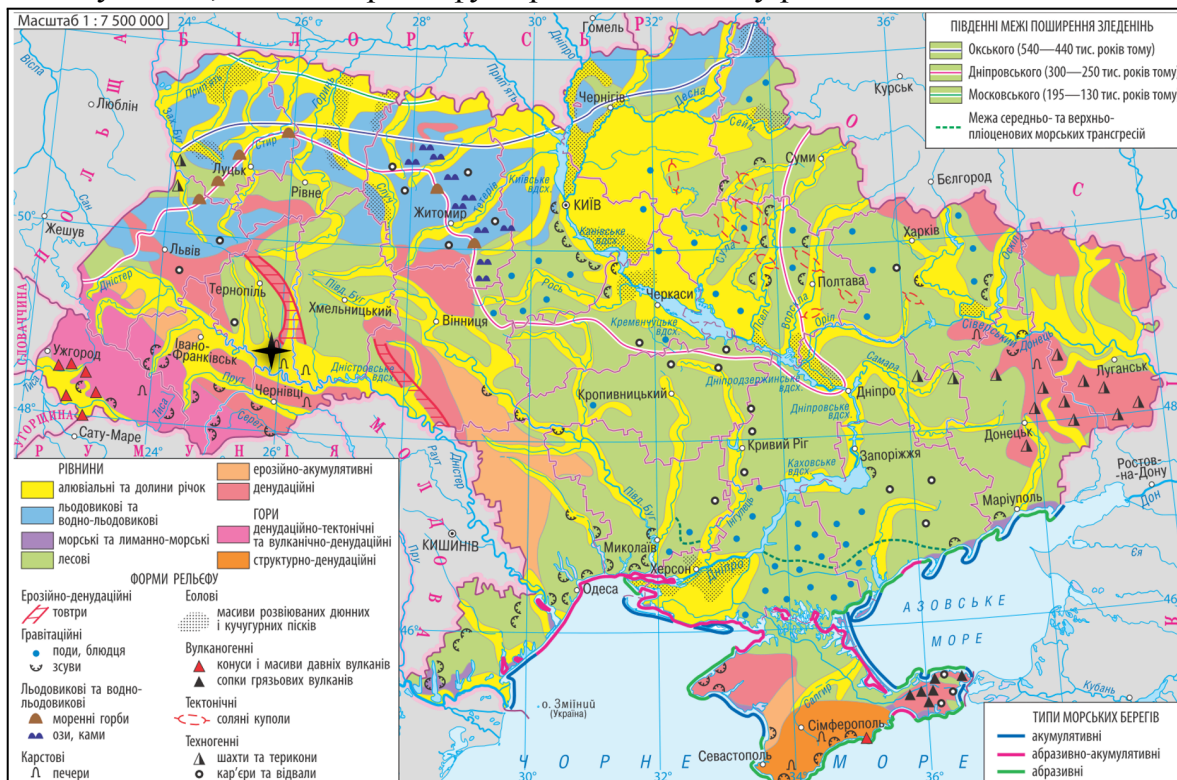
Масштаб 1 : 7 500 000

ПІВДЕННІ МЕЖІ ПОШИРЕННЯ ЗЛЕДЕНІНЬ
Окського (540—440 тис. років тому)
Дніпровського (300—250 тис. років тому)
Московського (195—130 тис. років тому)
Межа середньо- та верхньопліоценових морських трансгресій

Б І Л О Р У С Ь
П О Л Ь Щ А
Р О С І Я
М О Л Д О В А
Р У М У Н І Я
СЛОВАЧЧИНА
УГОРЩИНА

Гомель
Люблін
Чернігів
Курськ
Луцьк
Рівне
Житомир
Суми
КИЇВ
Бєлгород
Жешув
Львів
Харків
Тернопіль
Хмельницький
Черкаси
Полтава
Вінниця
Ужгород
Івано-Франківськ
Чернівці
Луганськ
Кропивницький
Дніпро
Донецьк
Сату-Маре
Кривий Ріг
Запоріжжя
Ростов-на-Дону
Маріуполь
КИШИНІВ
Миколаїв
Херсон
Одеса
о. Зміїний (Україна)
Сімферополь
Севастополь

Вісла
Прип'ять
Горинь
Стир
Дніпро
Десна
Сейм
Зах. Буг
Дністер
Прут
Сірет
Тиса
Рось
Київське вдсх
Канівське вдсх
Кременчуцьке вдсх
Дніпродзержинське вдсх
Дніпровське вдсх
Каховське вдсх
Дністровське вдсх
Півд. Буг
Інгулець
Сула
Псел
Ворскла
Оріль
Самара
Сіверський Донець
Дон
Кубань
Салгир

А З О В С Ь К Е
М О Р Е
Ч О Р Н Е
М О Р Е

24° 26° 28° 30° 32° 34° 36° 50° 48° 46°

РІВНИНИ
алювіальні та долини річок
льодовикові та водно-льодовикові
морські та лиманно-морські
лесові
ерозійно-акумулятивні
денудаційні
ГОРИ
денудаційно-тектонічні та вулканічно-денудаційні
структурно-денудаційні

ФОРМИ РЕЛЬЄФУ
Ерозійно-денудаційні
товтри
Гравітаційні
поди, блюдця
зсуви
Льодовикові та водно-льодовикові
моренні горби
ози, ками
Карстові
печери
Еолові
масиви розвіюваних дюнних і кучугурних пісків
Вулканогенні
конуси і масиви давніх вулканів
сопки грязьових вулканів
Тектонічні
соляні куполи
Техногенні
шахти та терикони
кар'єри та відвали

ТИПИ МОРСЬКИХ БЕРЕГІВ
акумулятивні
абразивно-акумулятивні
абразивні